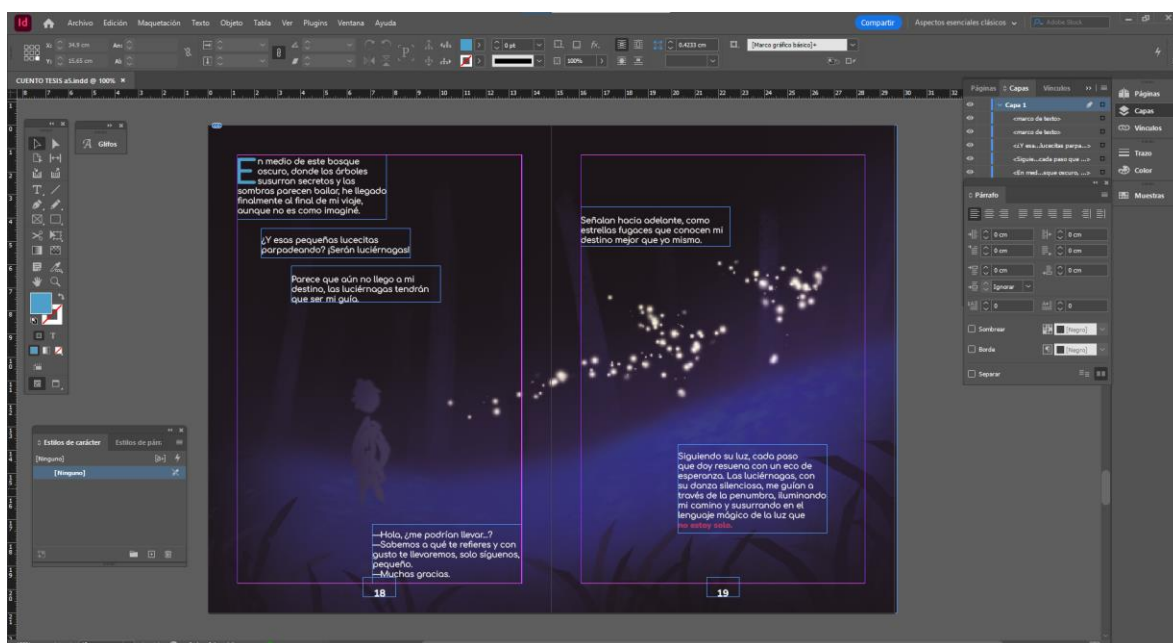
Id Archivo Edición Maquetación Texto Objeto Tabla Ver Plugins Ventana Ayuda

Compartir Aspectos esenciales clásicos

X: 34,9 cm Y: 15,65 cm An: Al:

0 pt 100% 0,4233 cm [Marco gráfico básico]+

CUENTO TESIS a5.indd @ 100%

Glifos

En medio de este bosque oscuro, donde los árboles susurran secretos y las sombras parecen bailar, he llegado finalmente al final de mi viaje, aunque no es como imaginé.

¿Y esas pequeñas lucecitas parpadeando? ¡Serán luciérnagas!

Parece que aún no llego a mi destino, las luciérnagas tendrán que ser mi guía.

—Hola, ¿me podrían llevar...?
—Sabemos a qué te refieres y con gusto te llevaremos, solo síguenos, pequeño.
—Muchas gracias.

18

Señalan hacia adelante, como estrellas fugaces que conocen mi destino mejor que yo mismo.

Siguiendo su luz, cada paso que doy resuena con un eco de esperanza. Las luciérnagas, con su danza silenciosa, me guían a través de la penumbra, iluminando mi camino y susurrando en el lenguaje mágico de la luz que no estoy solo.

19

Páginas Capas Vínculos

Capa 1
<marco de texto>
<marco de texto>
<¿Y esa...lucecitas parpa...>
<Siguie...cada paso que ...>
<En med...aque oscuro, ...>

Párrafo

0 cm 0 cm 0 cm 0 cm 0 cm 0 cm
Ignorar
0 0

Sombrear [Negro]
Borde [Negro]
Separar

Páginas
Capas
Vínculos
Trazo
Color
Muestras

Estilos de carácter Estilos de párr.
[Ninguno]
[Ninguno]